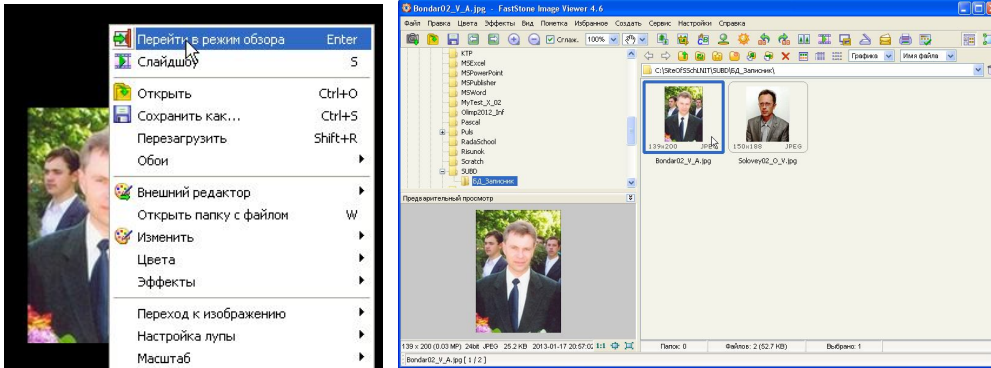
Перейти в режим обзора Enter
Слайдшоу S
Открыть Ctrl+O
Сохранить как... Ctrl+S
Перезагрузить Shift+R
Обои
Внешний редактор
Открыть папку с файлом W
Изменить
Цвета
Эффекты
Переход к изображению
Настройка лупы
Масштаб

Bondar02_V_A.jpg - FastStone Image Viewer 4.6
Файл Правка Цвета Эффекты Вид Пометка Избранное Создать Сервис Настройки Справка
Сглаж. 100%
Графика Имя файла
KTP
MSExcel
MSPowerPoint
MSPublisher
MSWord
MyTest_X_02
Olimp2012_Inf
Pascal
Puls
RadaSchool
Risunok
Scratch
SUBD
БД_Записник
C:\SiteOFSSchLNIT\SUBD\БД_Записник\
139x200 JPEG
Bondar02_V_A.jpg
150x188 JPEG
Solovey02_O_V.jpg
Предварительный просмотр
139 x 200 (0.03 MP) 24bit JPEG 25.2 KB 2013-01-17 20:57:02 1:1
Папок: 0
Файлов: 2 (52.7 KB)
Выбрано: 1
Bondar02_V_A.jpg [ 1 / 2 ]